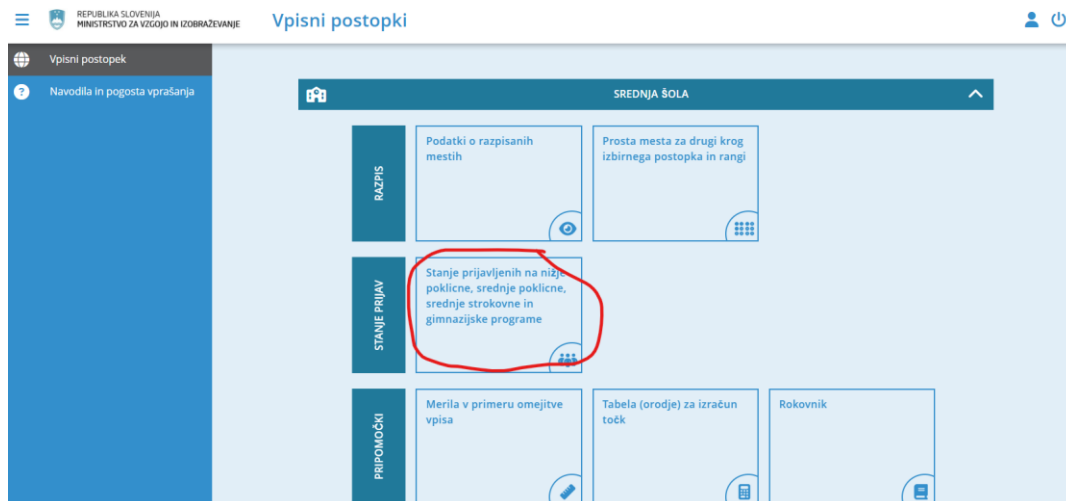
REPUBLIKA SLOVENIJA
MINISTRSTVO ZA VZGOJO IN IZOBRAŽEVANJE

Vpisni postopki

Vpisni postopek

Navodila in pogosta vprašanja

SREDNJA ŠOLA

RAZPIS

Podatki o razpisanih mestih

Prosta mesta za drugi krog izbirnega postopka in rangi

STANJE PRIJAV

Stanje prijavljenih na nižje poklicne, srednje poklicne, srednje strokovne in gimnazijske programe

PRIPOMOČKI

Merila v primeru omejitve vpisa

Tabela (orodje) za izračun točk

Rokovnik